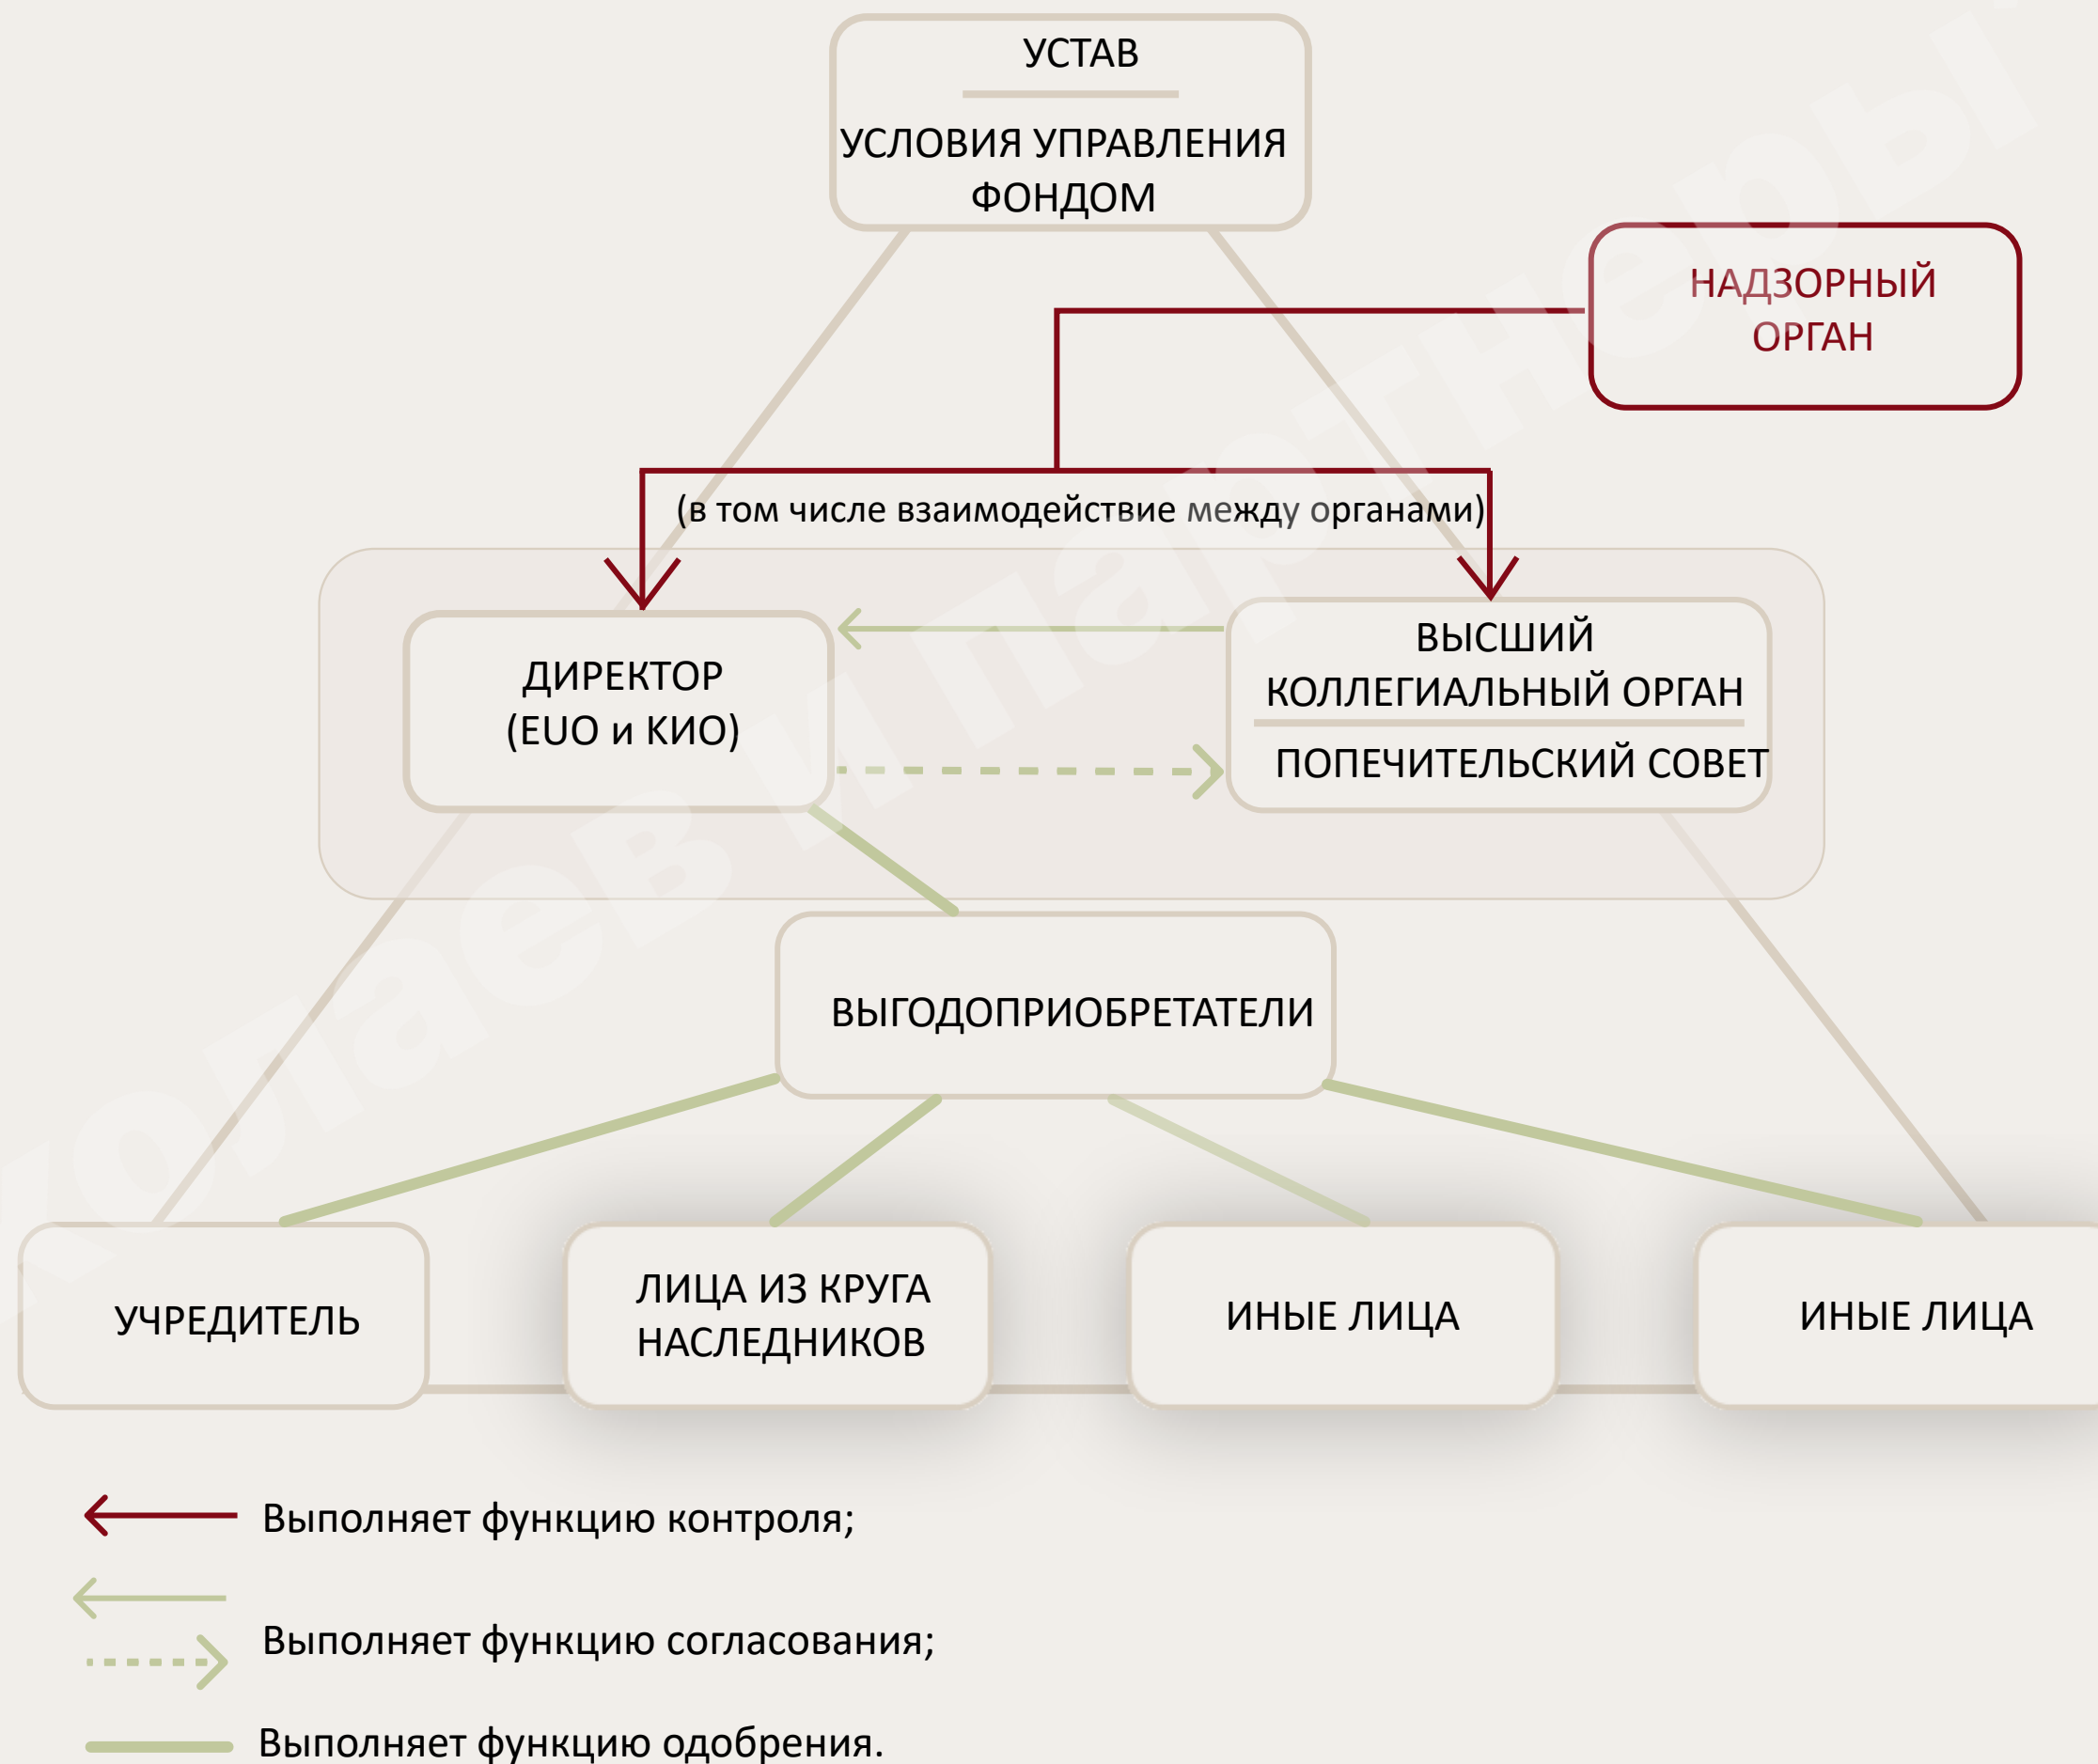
УСТАВ

УСЛОВИЯ УПРАВЛЕНИЯ ФОНДОМ

НАДЗОРНЫЙ ОРГАН

(в том числе взаимодействие между органами)

ДИРЕКТОР (EUO и КИО)

ВЫСШИЙ КОЛЛЕГИАЛЬНЫЙ ОРГАН

ПОПЕЧИТЕЛЬСКИЙ СОВЕТ

ВЫГОДОПРИОБРЕТАТЕЛИ

УЧРЕДИТЕЛЬ

ЛИЦА ИЗ КРУГА НАСЛЕДНИКОВ

ИНЫЕ ЛИЦА

ИНЫЕ ЛИЦА

Выполняет функцию контроля;

Выполняет функцию согласования;

Выполняет функцию одобрения.